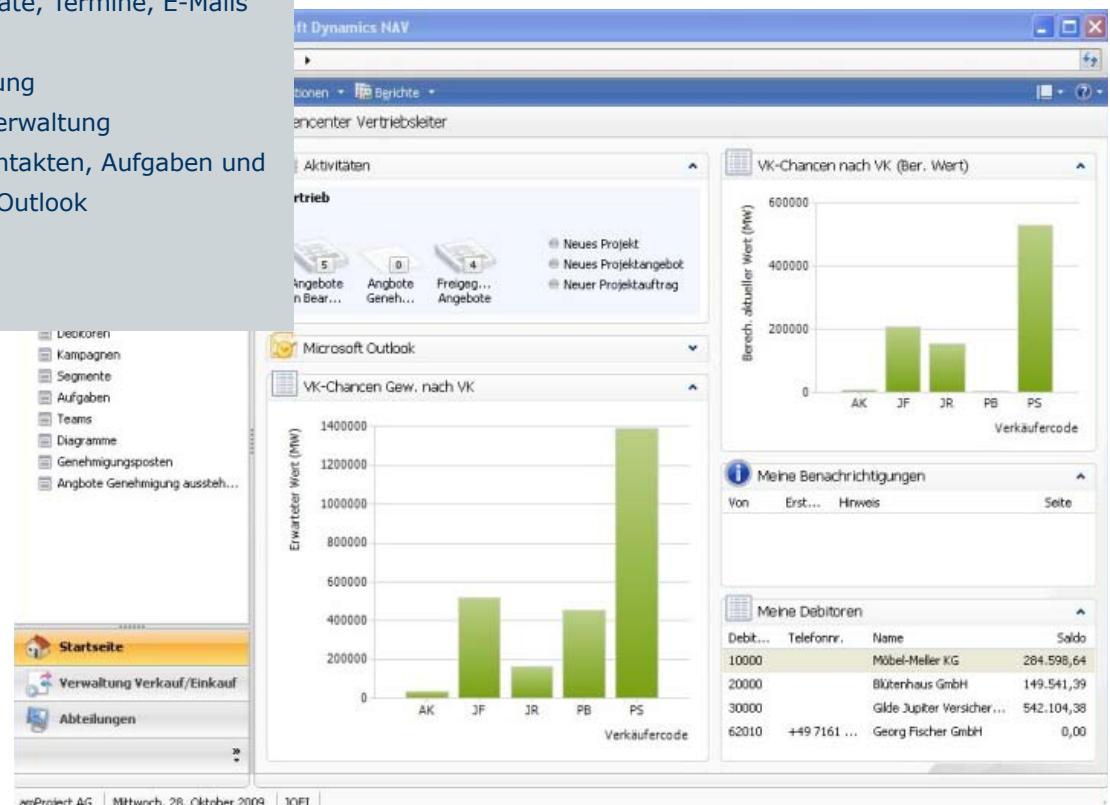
ate, Termine, E-Mails

ung
erwaltung
ntakten, Aufgaben und
Outlook

ft Dynamics NAV

tionen • Berichte •

encenter Vertriebsleiter

Aktivitäten

rtrieb

5 Angebote n Bear...
0 Angbote Geneh...
4 Freigeg... Angebote

Neues Projekt
Neues Projektangebot
Neuer Projektauftrag

Microsoft Outlook

VK-Chancen Gew. nach VK

Erwarteter Wert (MW)

| 1400000 |
| 1200000 |
| 1000000 |
| 800000 |
| 600000 |
| 400000 |
| 200000 |
| 0 |

AK JF JR PB PS

Verkäufercode

VK-Chancen nach VK (Ber. Wert)

Berech. aktueller Wert (MW)

600000
400000
200000
0

AK JF JR PB PS

Verkäufercode

Meine Benachrichtigungen

| Von | Erst... | Hinweis | Seite |
|---|---|---|---|

Meine Debitoren

| Debit... | Telefonnr. | Name | Saldo |
|---|---|---|---|
| 10000 | | Möbel-Meller KG | 284.598,64 |
| 20000 | | Blütenhaus GmbH | 149.541,39 |
| 30000 | | Gilde Jupiter Versicher... | 542.104,38 |
| 62010 | +49 7161 ... | Georg Fischer GmbH | 0,00 |

Debitoren
Kampagnen
Segmente
Aufgaben
Teams
Diagramme
Genehmigungsposten
Angbote Genehmigung ausstehe...

Startseite
Verwaltung Verkauf/Einkauf
Abteilungen

amProject AG | Mittwoch, 28. Oktober 2009 | JOEL